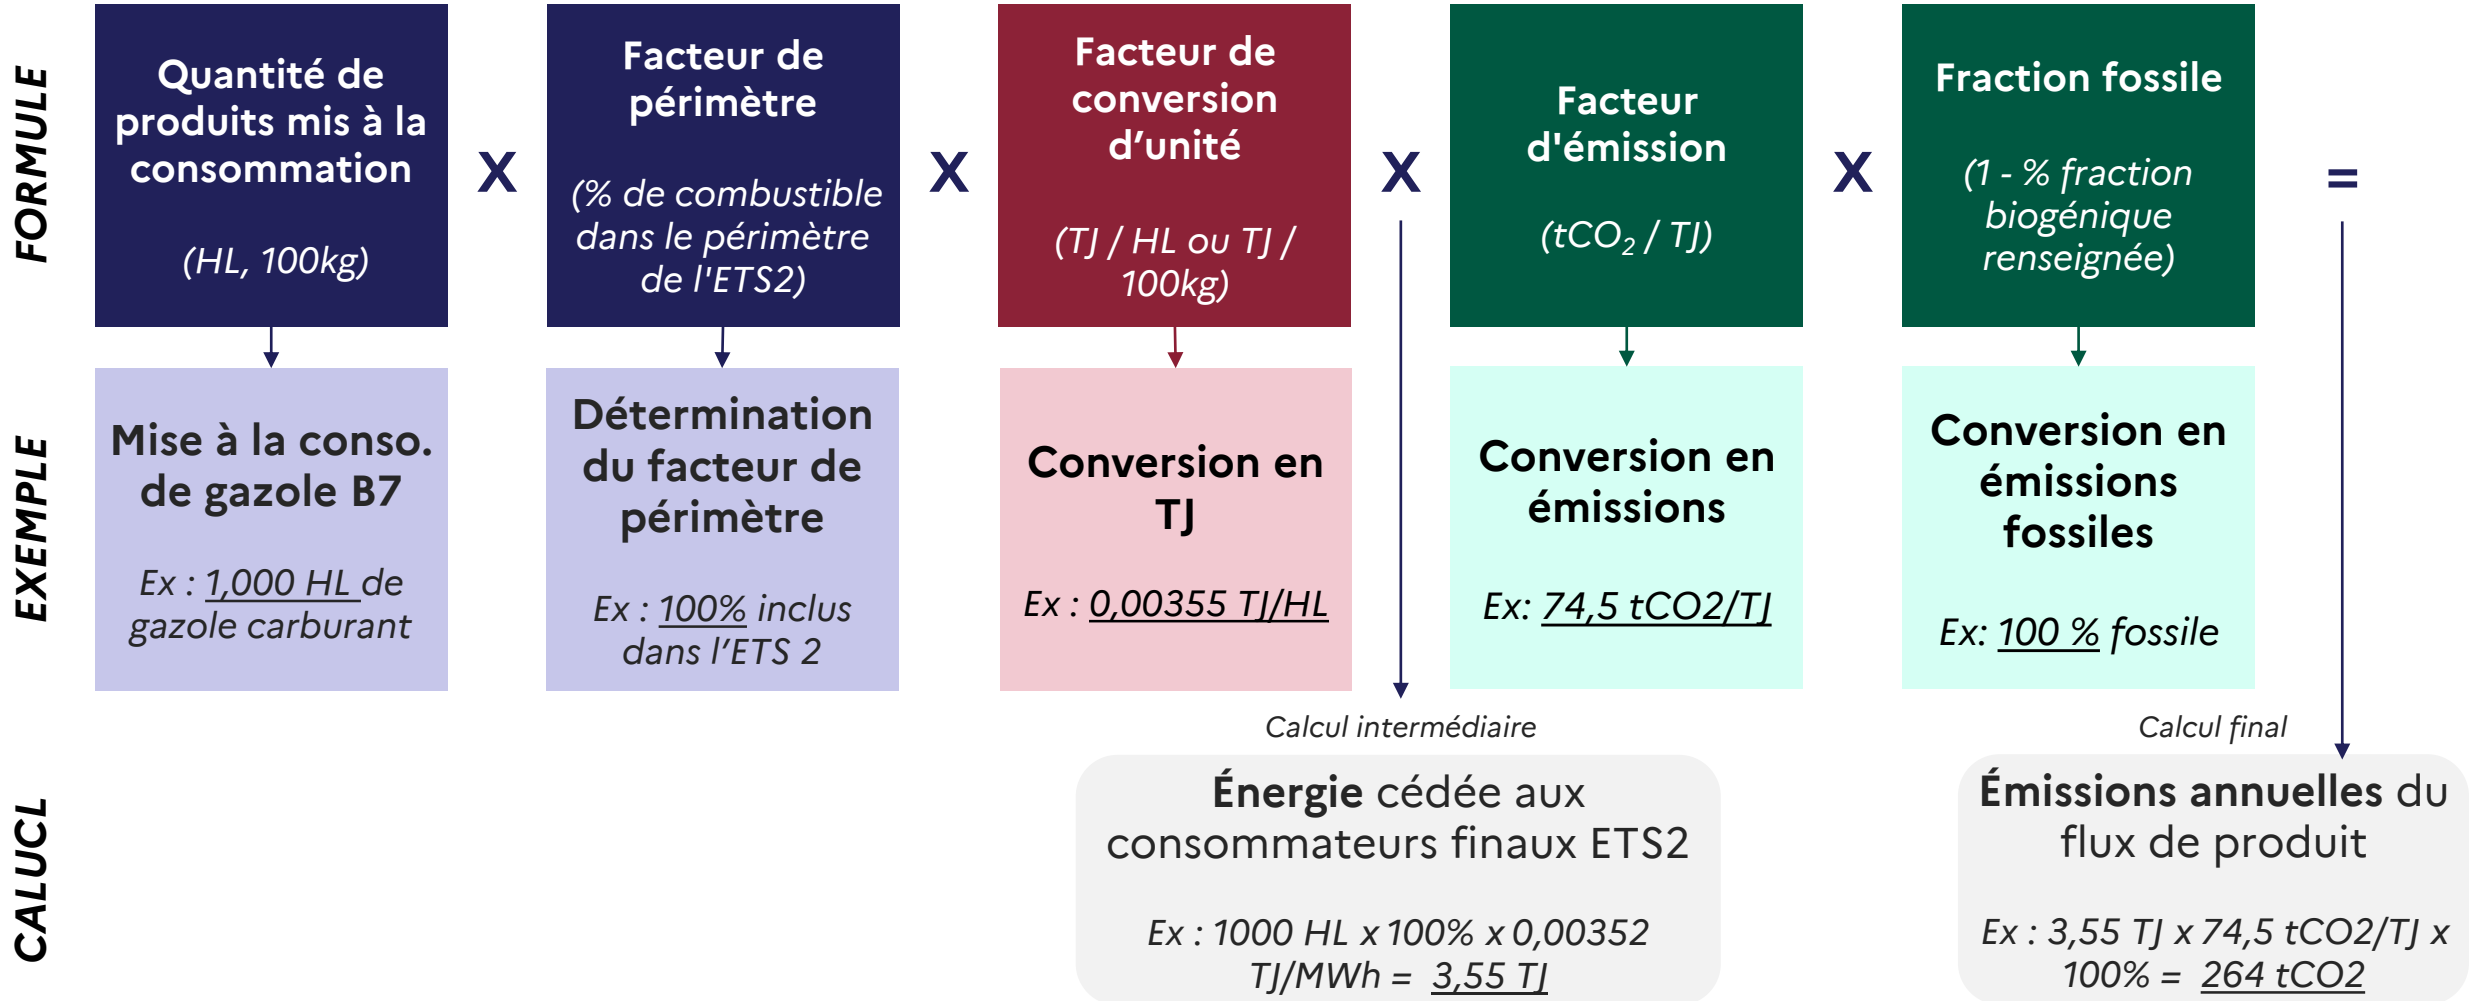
FORMULE

Quantité de produits mis à la consommation

(HL, 100kg)

X

Facteur de périmètre

(% de combustible dans le périmètre de l'ETS2)

X

Facteur de conversion d'unité

(TJ / HL ou TJ / 100kg)

X

Facteur d'émission

($tCO_2$ / TJ)

X

Fraction fossile

(1 - % fraction biogénique renseignée)

=

EXEMPLE

Mise à la conso. de gazole B7

Ex : 1,000 HL de gazole carburant

Détermination du facteur de périmètre

Ex : 100% inclus dans l'ETS 2

Conversion en TJ

Ex : 0,00355 TJ/HL

Conversion en émissions

Ex: 74,5 tCO2/TJ

Conversion en émissions fossiles

Ex: 100 % fossile

CALUCL

Calcul intermédiaire

Énergie cédée aux consommateurs finaux ETS2

Ex : 1000 HL x 100% x 0,00352 TJ/MWh = 3,55 TJ

Calcul final

Émissions annuelles du flux de produit

Ex : 3,55 TJ x 74,5 tCO2/TJ x 100% = 264 tCO2